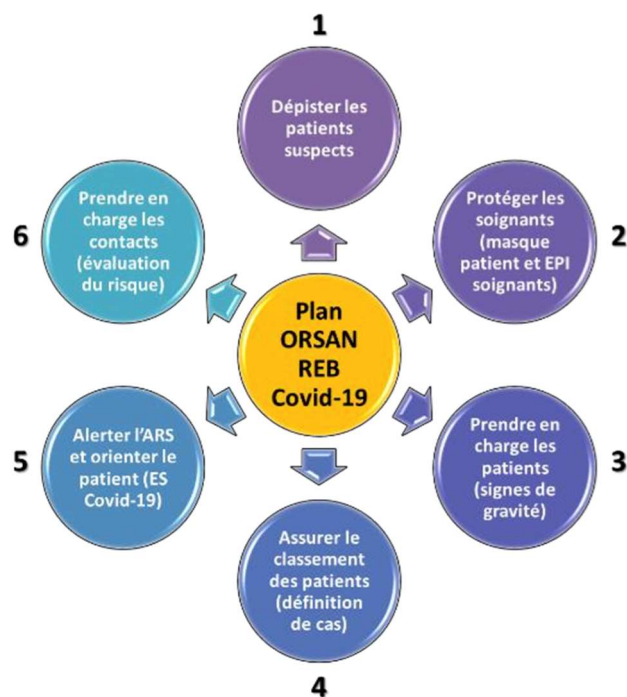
Plan ORSAN REB Covid-19

1

Dépister les patients suspects

2

Protéger les soignants (masque patient et EPI soignants)

3

Prendre en charge les patients (signes de gravité)

4

Assurer le classement des patients (définition de cas)

5

Alerter l'ARS et orienter le patient (ES Covid-19)

6

Prendre en charge les contacts (évaluation du risque)